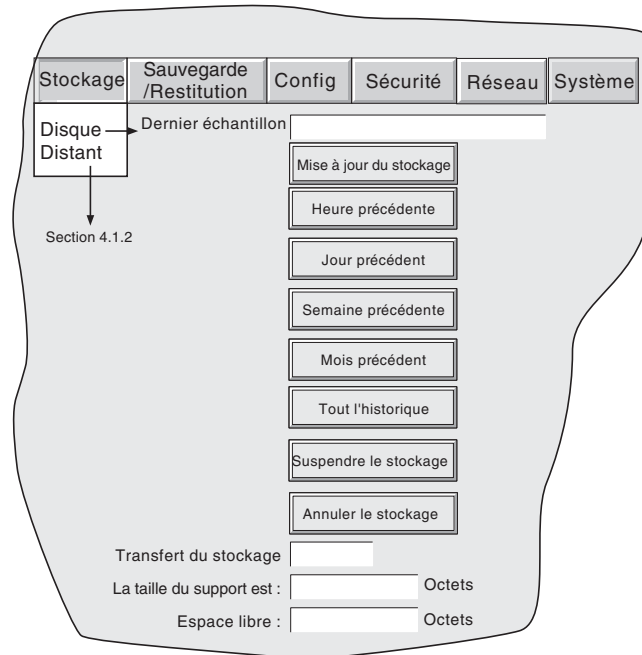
Stockage | Sauvegarde /Restitution | Config | Sécurité | Réseau | Système

Disque Distant

Section 4.1.2

Dernier échantillon

Mise à jour du stockage

Heure précédente

Jour précédent

Semaine précédente

Mois précédent

Tout l'historique

Suspendre le stockage

Annuler le stockage

Transfert du stockage

La taille du support est : Octets

Espace libre : Octets